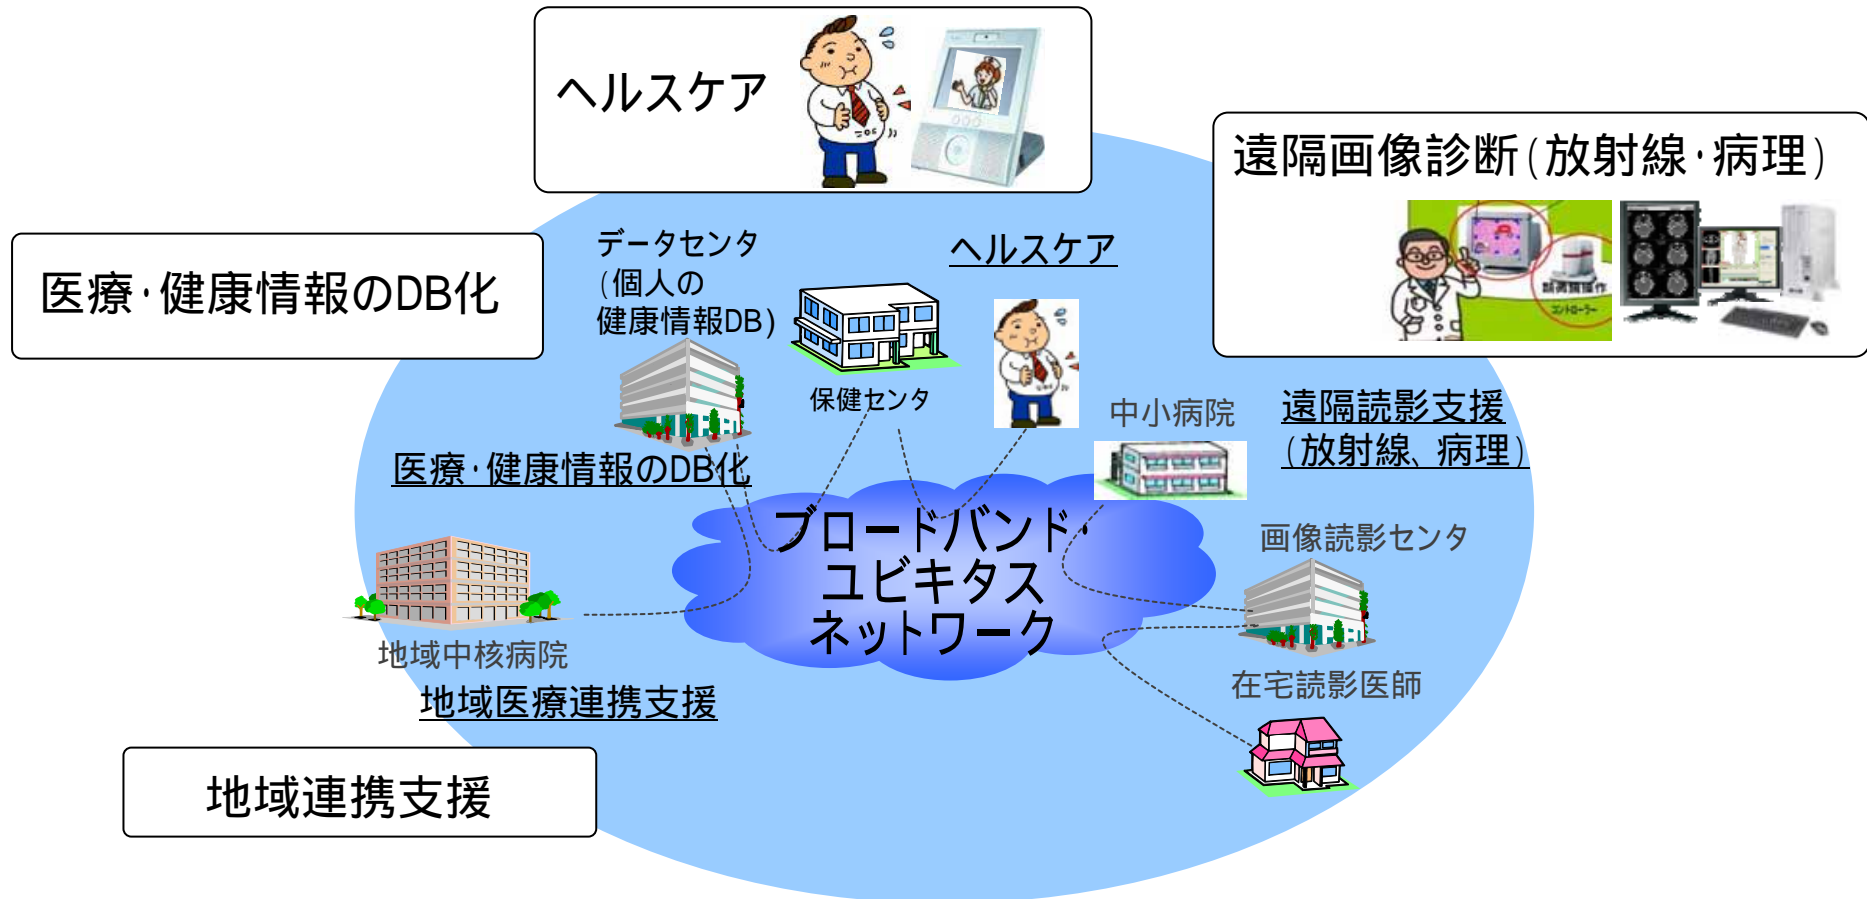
ヘルスケア

遠隔画像診断（放射線・病理）

医療・健康情報のDB化

データセンタ（個人の健康情報DB）

ヘルスケア

保健センタ

中小病院

遠隔読影支援（放射線、病理）

医療・健康情報のDB化

ブロードバンド・ユビキタスネットワーク

画像読影センタ

地域中核病院

地域医療連携支援

在宅読影医師

地域連携支援